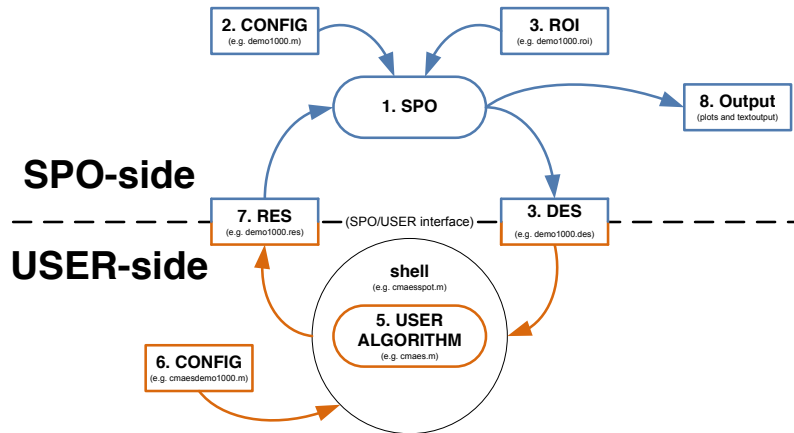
2. CONFIG
(e.g. demo1000.m)

3. ROI
(e.g. demo1000.roi)

1. SPO

8. Output
(plots and textoutput)

SPO-side

7. RES
(e.g. demo1000.res)

(SPO/USER interface)

3. DES
(e.g. demo1000.des)

USER-side

shell
(e.g. cmaesspot.m)

5. USER ALGORITHM
(e.g. cmaes.m)

6. CONFIG
(e.g. cmaesdemo1000.m)